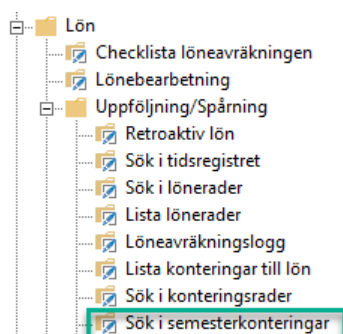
Lön
Checklista löneavräkningen
Lönebearbetning
Uppföljning/Spårning
Retroaktiv lön
Sök i tidsregistret
Sök i lönerader
Lista lönerader
Löneavräkningslogg
Lista konteringar till lön
Sök i konteringsrader
Sök i semesterkonteringar